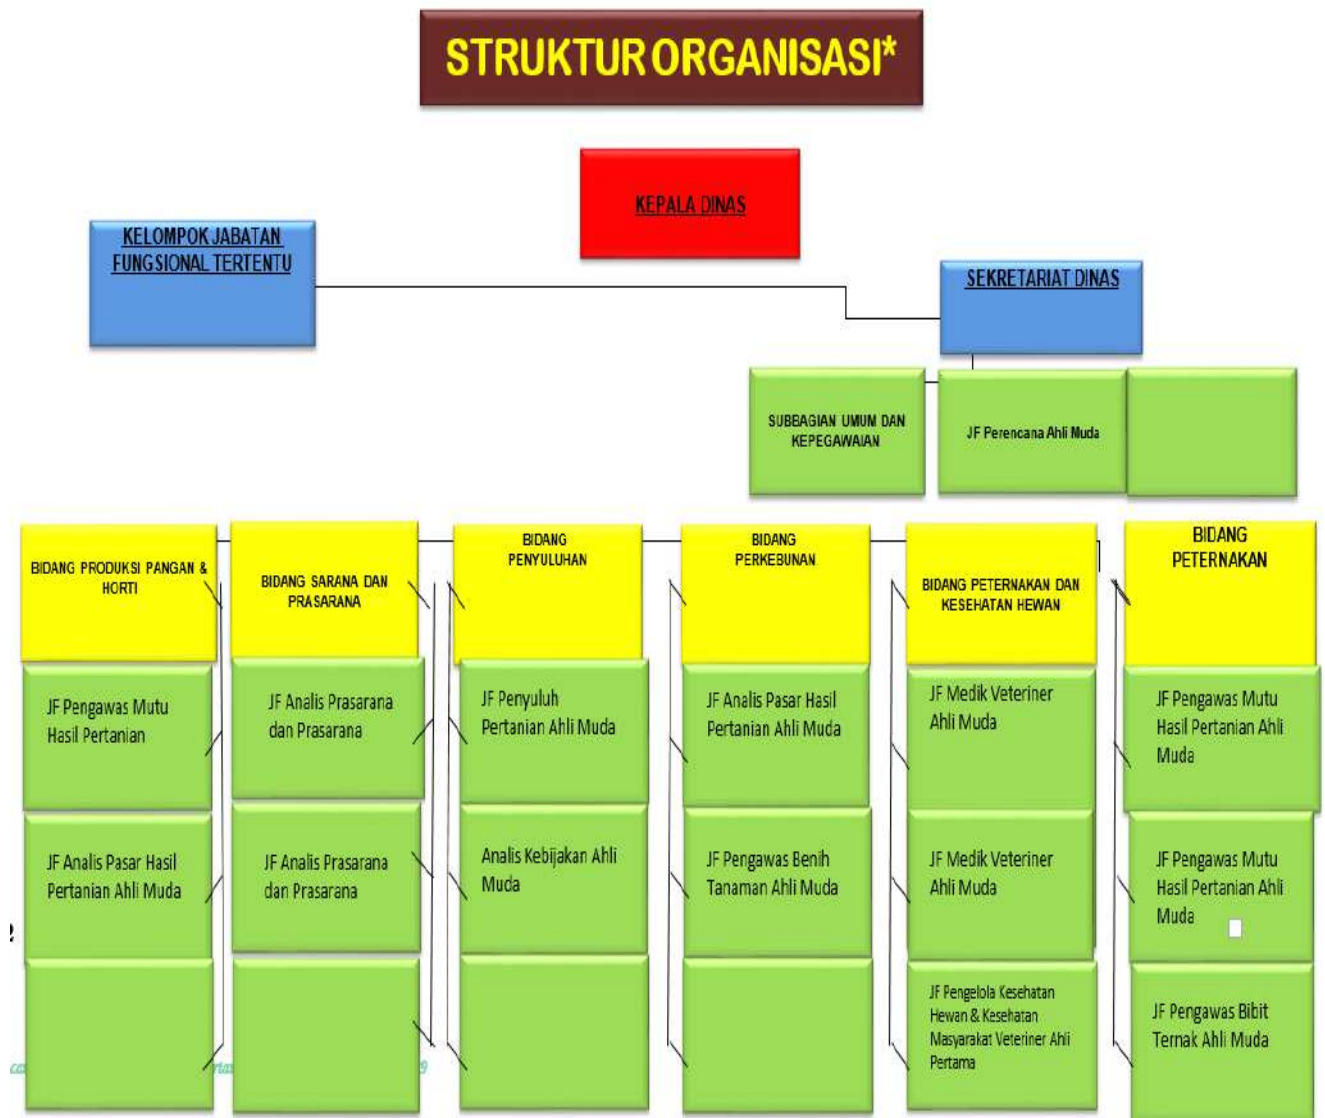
STRUKTUR ORGANISASI*

KEPALA DINAS

KELOMPOK JABATAN FUNGSIONAL TERTENTU

SEKRETARIAT DINAS

SUBBAGIAN UMUM DAN KEPEGAWAIAN

JF Perencana Ahli Muda

BIDANG PRODUKSI PANGAN & HORTI

JF Pengawas Mutu Hasil Pertanian

JF Analis Pasar Hasil Pertanian Ahli Muda

BIDANG SARANA DAN PRASARANA

JF Analis Prasarana dan Prasarana

JF Analis Prasarana dan Prasarana

BIDANG PENYULUHAN

JF Penyuluh Pertanian Ahli Muda

Analis Kebijakan Ahli Muda

BIDANG PERKEBUNAN

JF Analis Pasar Hasil Pertanian Ahli Muda

JF Pengawas Benih Tanaman Ahli Muda

BIDANG PETERNAKAN DAN KESEHATAN HEWAN

JF Medik Veteriner Ahli Muda

JF Medik Veteriner Ahli Muda

JF Pengelola Kesehatan Hewan & Kesehatan Masyarakat Veteriner Ahli Pertama

BIDANG PETERNAKAN

JF Pengawas Mutu Hasil Pertanian Ahli Muda

JF Pengawas Mutu Hasil Pertanian Ahli Muda

JF Pengawas Bibit Ternak Ahli Muda